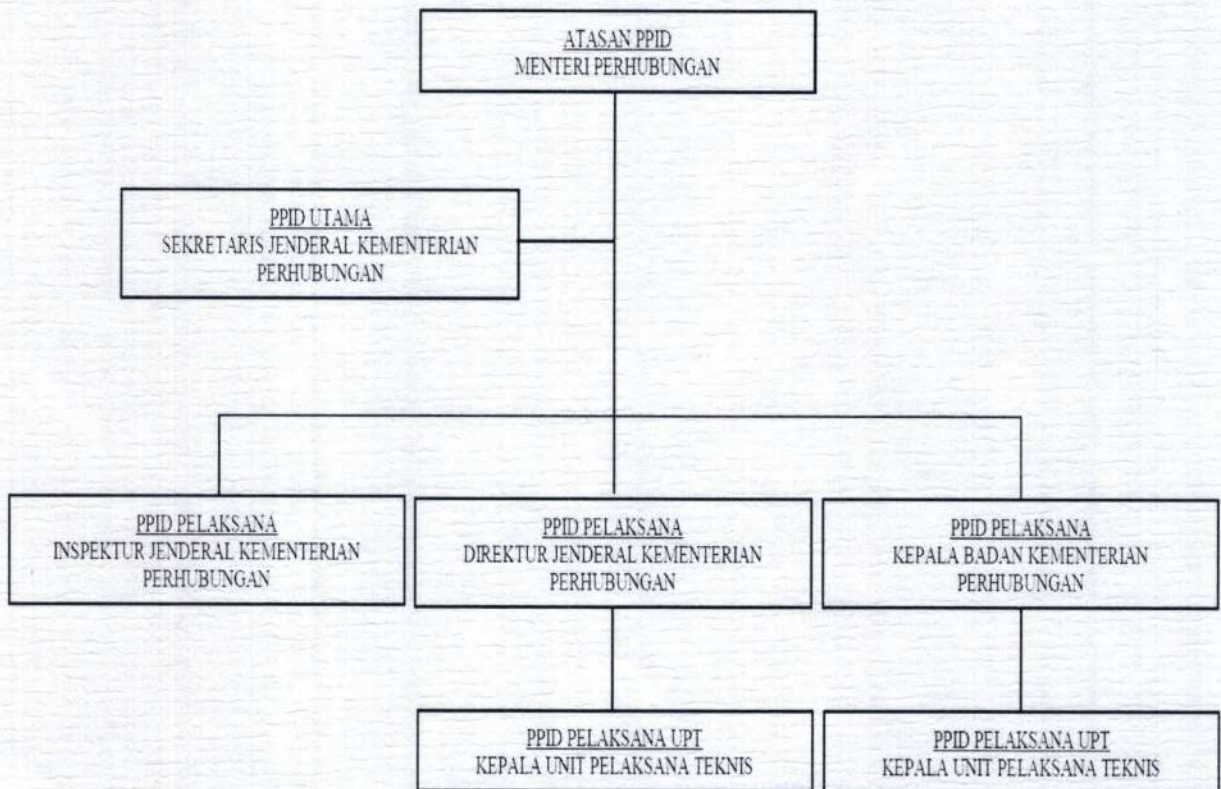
ATASAN PPID
MENTERI PERHUBUNGAN

PPID UTAMA
SEKRETARIS JENDERAL KEMENTERIAN PERHUBUNGAN

PPID PELAKSANA
INSPEKTUR JENDERAL KEMENTERIAN PERHUBUNGAN

PPID PELAKSANA
DIREKTUR JENDERAL KEMENTERIAN PERHUBUNGAN

PPID PELAKSANA
KEPALA BADAN KEMENTERIAN PERHUBUNGAN

PPID PELAKSANA UPT
KEPALA UNIT PELAKSANA TEKNIS

PPID PELAKSANA UPT
KEPALA UNIT PELAKSANA TEKNIS